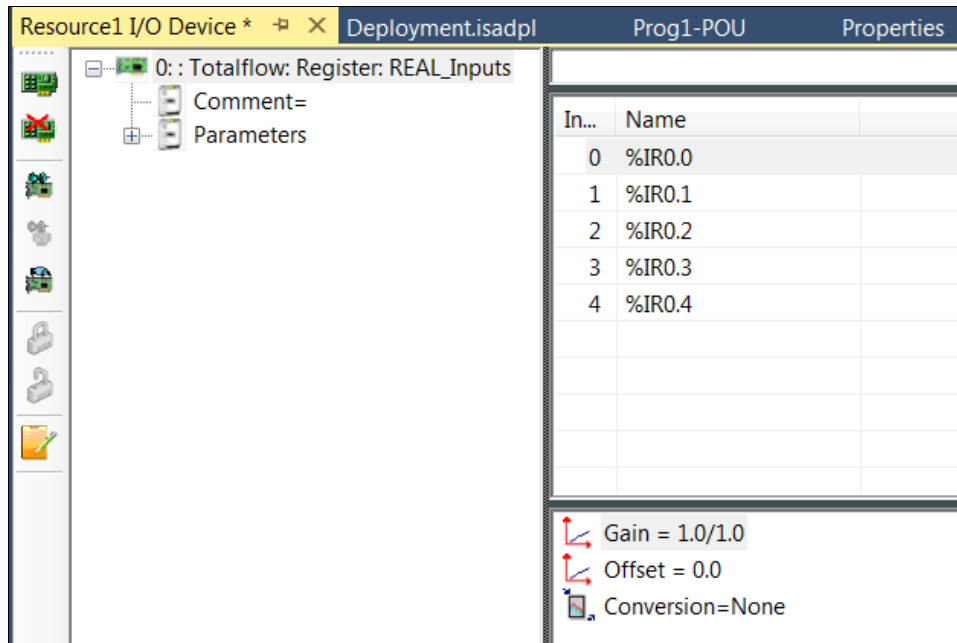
Resource1 I/O Device * ✕ Deployment.isadpl Prog1-POU Properties

0: : Totalflow: Register: REAL_Inputs
Comment=
Parameters

| In... | Name |
|---|---|
| 0 | %IR0.0 |
| 1 | %IR0.1 |
| 2 | %IR0.2 |
| 3 | %IR0.3 |
| 4 | %IR0.4 |

Gain = 1.0/1.0
Offset = 0.0
Conversion=None